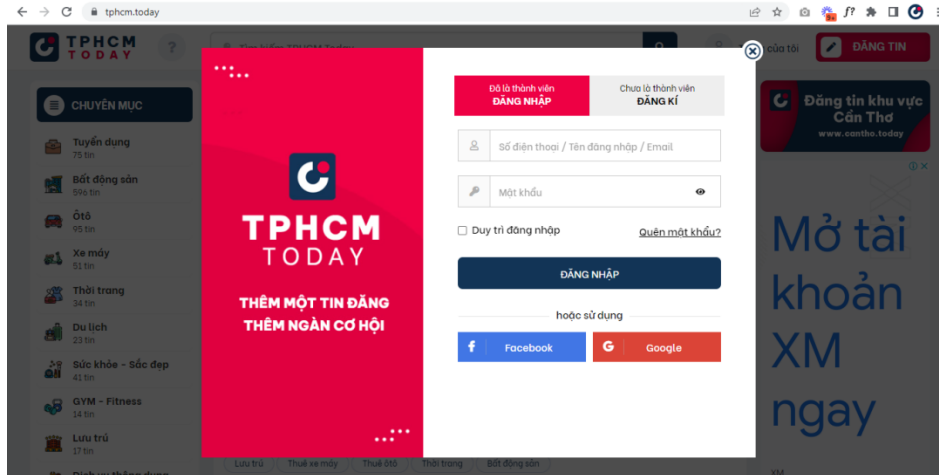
tphcm.today

TPHCM TODAY

Tìm kiếm TPHCM Today

của tôi

ĐĂNG TIN

CHUYÊN MỤC

Tuyển dụng
75 tin

Bất động sản
596 tin

Ôtô
95 tin

Xe máy
51 tin

Thời trang
34 tin

Du lịch
23 tin

Sức khỏe - Sắc đẹp
41 tin

GYM - Fitness
14 tin

Lưu trú
17 tin

Đăng tin khu vực Cần Thơ
www.cantho.today

Mở tài khoản XM ngay

XM

Lưu trú | Thuê xe máy | Thuê ôtô | Thời trang | Bất động sản

TPHCM TODAY

THÊM MỘT TIN ĐĂNG THÊM NGÀN CƠ HỘI

Đã là thành viên
ĐĂNG NHẬP

Chưa là thành viên
ĐĂNG KÍ

Số điện thoại / Tên đăng nhập / Email

Mật khẩu

Duy trì đăng nhập

Quên mật khẩu?

ĐĂNG NHẬP

hoặc sử dụng

Facebook

Google